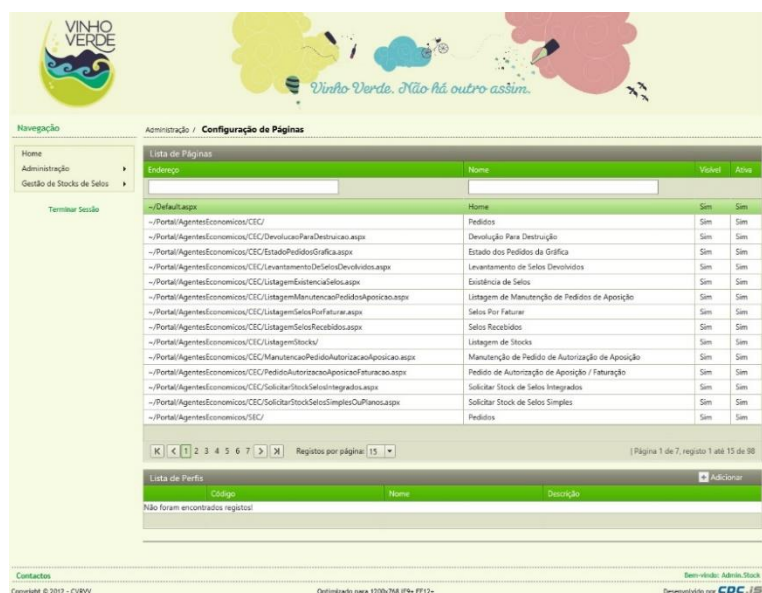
VINHO VERDE

Vinho Verde. Não há outro assim.

Navegação

Home
Administração
Gestão de Stocks de Selos

Terminar Sessão

Administração / Configuração de Páginas

Lista de Páginas

| Endereço | Nome | Visível | Ativa |
|---|---|---|---|
| ~/Default.aspx | Home | Sim | Sim |
| ~/Portal/AgentesEconomicos/CEC/ | Pedidos | Sim | Sim |
| ~/Portal/AgentesEconomicos/CEC/DevolucaoParaDestruicao.aspx | Devolução Para Destruição | Sim | Sim |
| ~/Portal/AgentesEconomicos/CEC/EstadoPedidosGrafica.aspx | Estado dos Pedidos da Gráfica | Sim | Sim |
| ~/Portal/AgentesEconomicos/CEC/LevantamentoDeSelosDevolvidos.aspx | Levantamento de Selos Devolvidos | Sim | Sim |
| ~/Portal/AgentesEconomicos/CEC/ListagemExistenciaSelos.aspx | Existência de Selos | Sim | Sim |
| ~/Portal/AgentesEconomicos/CEC/ListagemManutencaoPedidosAposicao.aspx | Listagem de Manutenção de Pedidos de Aposição | Sim | Sim |
| ~/Portal/AgentesEconomicos/CEC/ListagemSelosPorFaturar.aspx | Selos Por Faturar | Sim | Sim |
| ~/Portal/AgentesEconomicos/CEC/ListagemSelosRecebidos.aspx | Selos Recebidos | Sim | Sim |
| ~/Portal/AgentesEconomicos/CEC/ListagemStocks/ | Listagem de Stocks | Sim | Sim |
| ~/Portal/AgentesEconomicos/CEC/ManutencaoPedidoAutorizacaoAposicao.aspx | Manutenção de Pedido de Autorização de Aposição | Sim | Sim |
| ~/Portal/AgentesEconomicos/CEC/PedidoAutorizacaoAposicaoFaturacao.aspx | Pedido de Autorização de Aposição / Faturação | Sim | Sim |
| ~/Portal/AgentesEconomicos/CEC/SolicitarStockSelosIntegrados.aspx | Solicitar Stock de Selos Integrados | Sim | Sim |
| ~/Portal/AgentesEconomicos/CEC/SolicitarStockSelosSimplesOuPlanos.aspx | Solicitar Stock de Selos Simples | Sim | Sim |
| ~/Portal/AgentesEconomicos/SEC/ | Pedidos | Sim | Sim |

K < 1 2 3 4 5 6 7 > X Registos por página: 15 | Página 1 de 7, registo 1 até 15 de 98

Lista de Perfis
Adicionar

| Código | Nome | Descrição |
|---|---|---|

Não foram encontrados registos!

Contactos
Bem-vindo: Admin.Stock
Copyright © 2012 - CVRVV
Optimizado para 1200x768 IE9+ FF12+
Desenvolvido por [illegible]